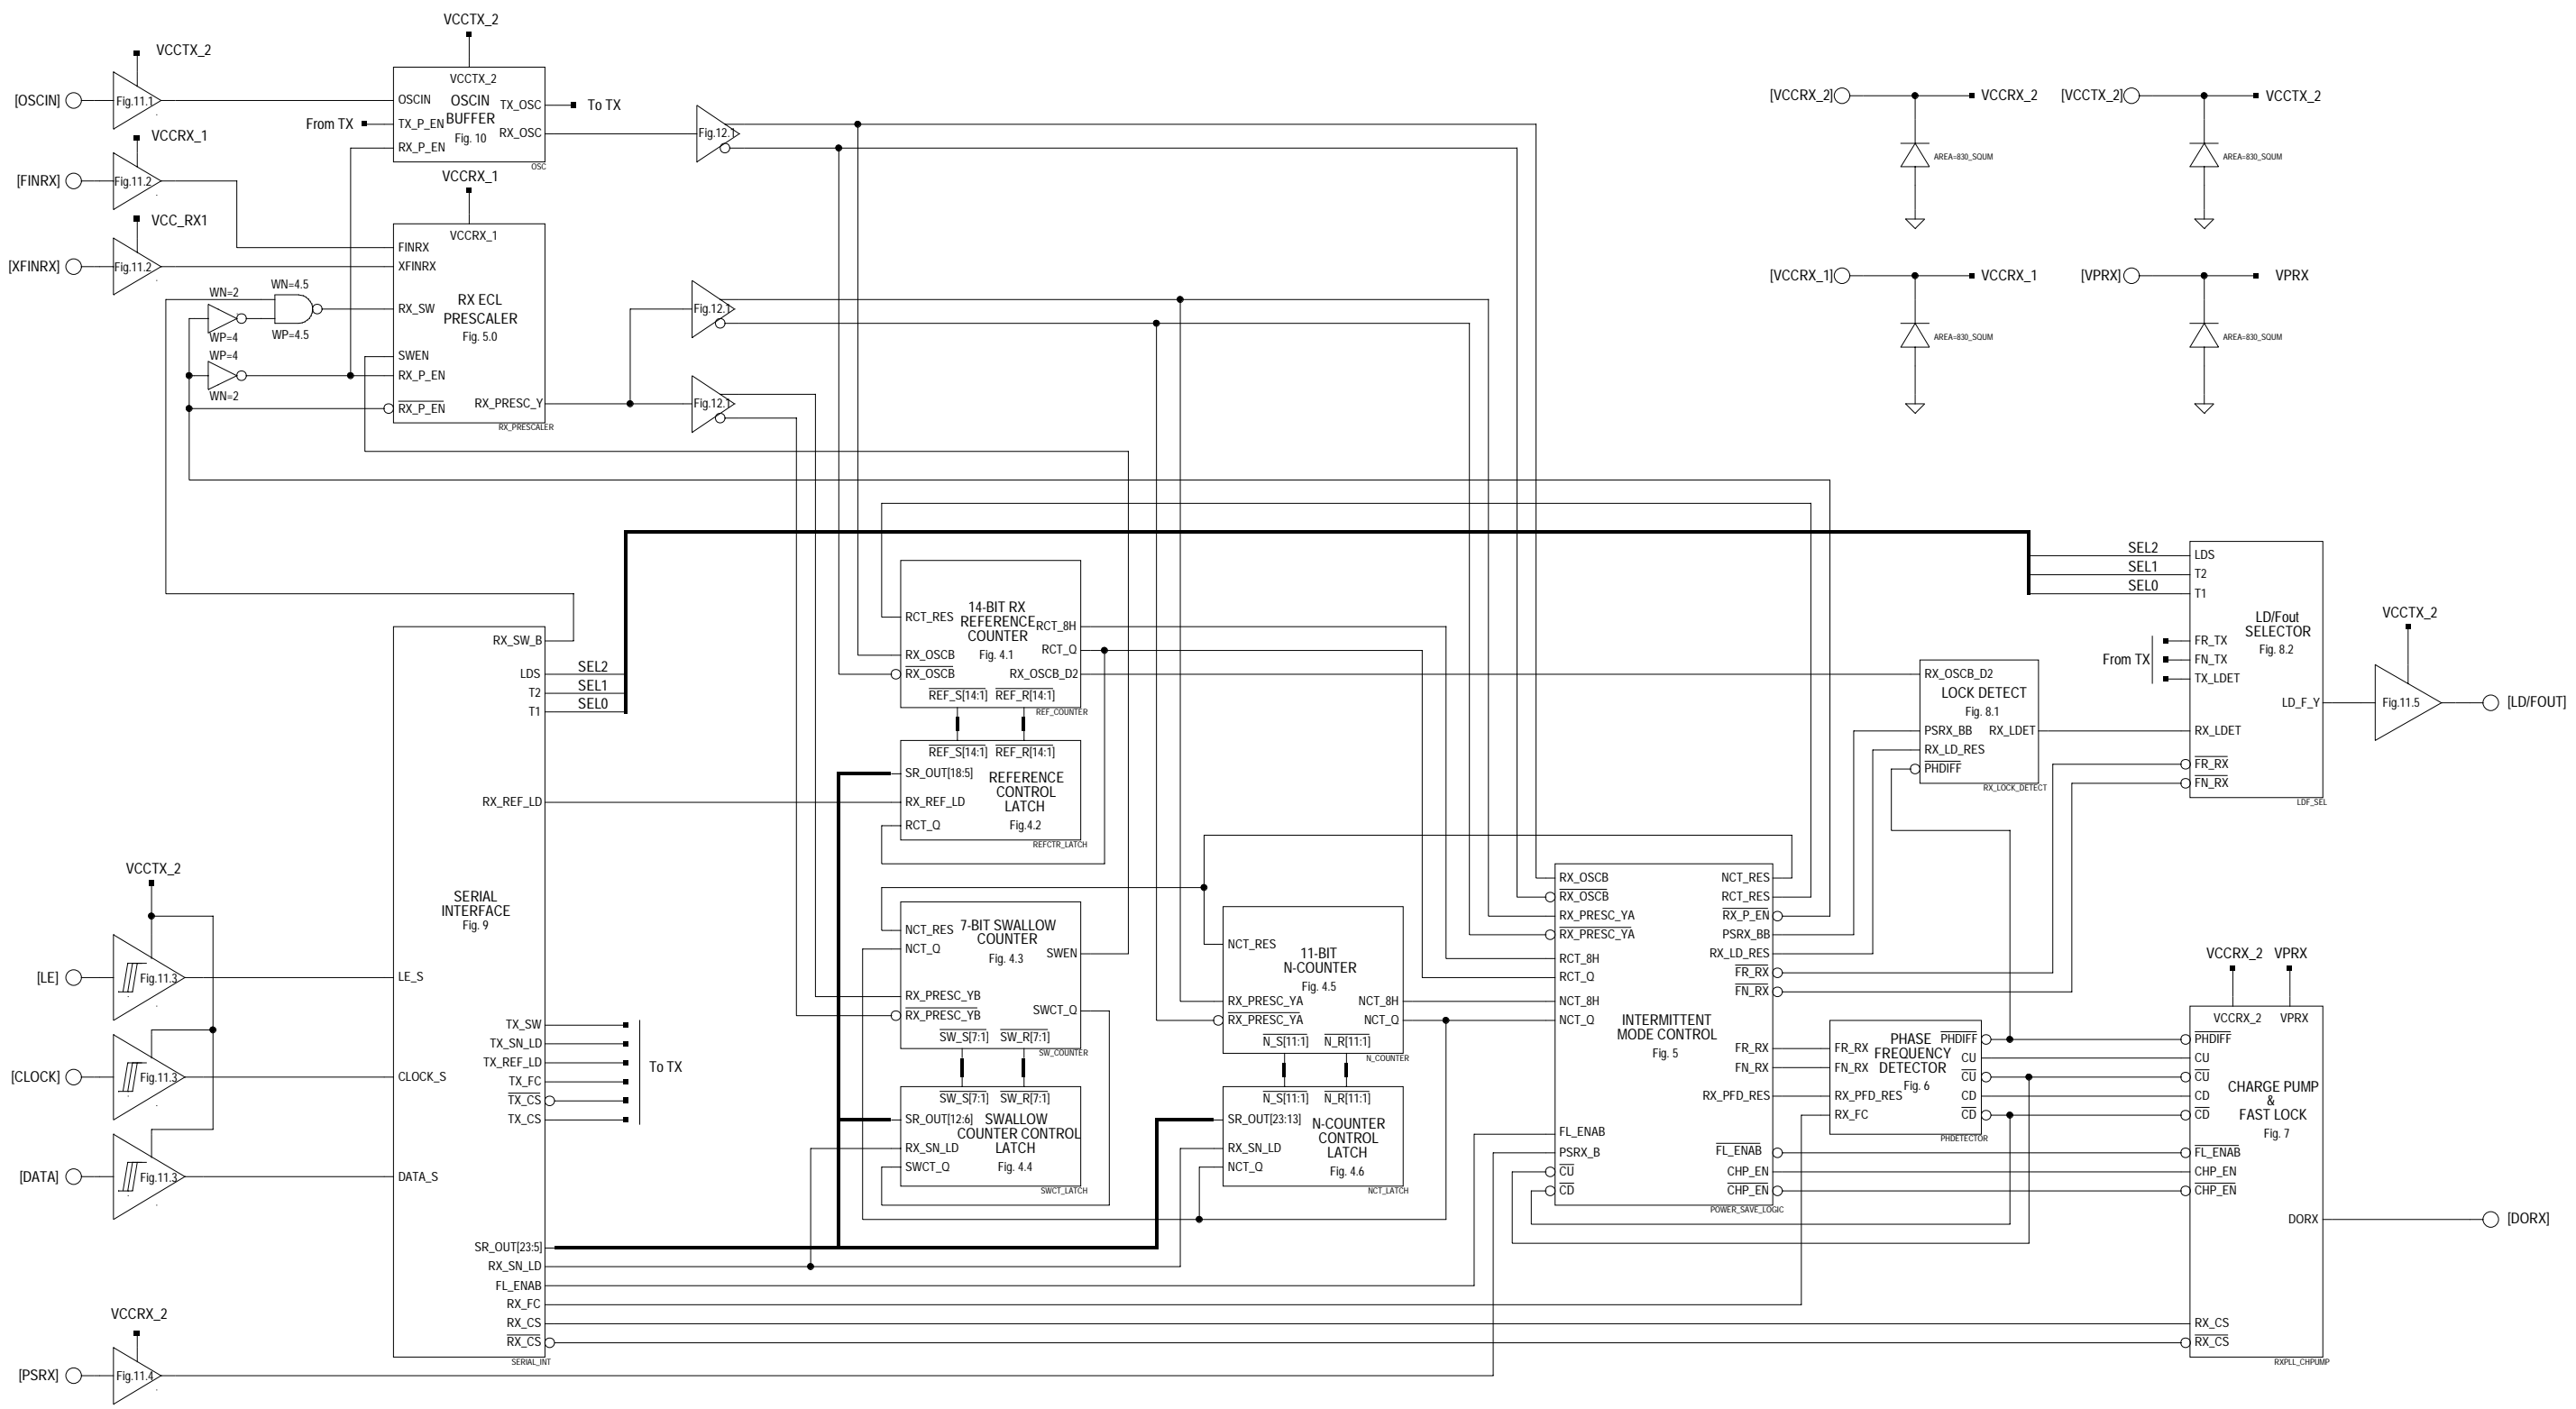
VCCTX_2
VCCTX_2
[OSCIN]
Fig.11.1
VCCTX_2
OSCIN
OSCIN BUFFER
Fig. 10
TX_OSC
To TX
From TX
TX_P_EN
RX_P_EN
RX_OSC
OSC
Fig.12.1
VCCRX_1
[FINRX]
Fig.11.2
VCCRX_1
VCC_RX1
VCCRX_1
FINRX
[XFINRX]
Fig.11.2
XFINRX
WN=2
WN=4.5
RX_SW
RX ECL PRESCALER
Fig. 5.0
WP=4
WP=4.5
WP=4
SWEN
RX_P_EN
WN=2
$\overline{RX\_P\_EN}$
RX_PRESC_Y
RX_PRESCALER
Fig.12.1
Fig.12.1

[VCCRX_2]
VCCRX_2
AREA=830_SQUM
[VCCTX_2]
VCCTX_2
AREA=830_SQUM
[VCCRX_1]
VCCRX_1
AREA=830_SQUM
[VPRX]
VPRX
AREA=830_SQUM

RCT_RES
14-BIT RX REFERENCE COUNTER
Fig. 4.1
RCT_8H
RCT_Q
RX_OSCB
$\overline{RX\_OSCB}$
RX_OSCB_D2
$\overline{REF\_S[14:1]}$
$\overline{REF\_R[14:1]}$
REF_COUNTER
$\overline{REF\_S[14:1]}$
$\overline{REF\_R[14:1]}$
SR_OUT[18:5]
REFERENCE CONTROL LATCH
RX_REF_LD
RCT_Q
Fig.4.2
REFCTR_LATCH

RX_SW_B
LDS
SEL2
T2
SEL1
T1
SEL0
RX_REF_LD

SEL2
SEL1
SEL0
LDS
T2
T1
LD/Fout SELECTOR
Fig. 8.2
FR_TX
From TX
FN_TX
TX_LDET
VCCTX_2
LD_F_Y
Fig.11.5
[LD/FOUT]
RX_OSCB_D2
LOCK DETECT
Fig. 8.1
PSRX_BB
RX_LDET
RX_LD_RES
$\overline{PHDIFF}$
RX_LOCK_DETECT
RX_LDET
$\overline{FR\_RX}$
$\overline{FN\_RX}$
LDF_SEL

VCCTX_2
SERIAL INTERFACE
Fig. 9
[LE]
Fig.11.3
LE_S
[CLOCK]
Fig.11.3
CLOCK_S
[DATA]
Fig.11.3
DATA_S

NCT_RES
7-BIT SWALLOW COUNTER
Fig. 4.3
NCT_Q
SWEN
RX_PRESC_YB
SWCT_Q
$\overline{RX\_PRESC\_YB}$
$\overline{SW\_S[7:1]}$
$\overline{SW\_R[7:1]}$
SW_COUNTER
$\overline{SW\_S[7:1]}$
$\overline{SW\_R[7:1]}$
SR_OUT[12:6]
SWALLOW COUNTER CONTROL LATCH
RX_SN_LD
SWCT_Q
Fig. 4.4
SWCT_LATCH

TX_SW
TX_SN_LD
TX_REF_LD
TX_FC
$\overline{TX\_CS}$
TX_CS
To TX

NCT_RES
11-BIT N-COUNTER
Fig. 4.5
RX_PRESC_YA
NCT_8H
$\overline{RX\_PRESC\_YA}$
NCT_Q
$\overline{N\_S[11:1]}$
$\overline{N\_R[11:1]}$
N_COUNTER
$\overline{N\_S[11:1]}$
$\overline{N\_R[11:1]}$
SR_OUT[23:13]
N-COUNTER CONTROL LATCH
RX_SN_LD
NCT_Q
Fig. 4.6
NCT_LATCH

RX_OSCB
NCT_RES
$\overline{RX\_OSCB}$
RCT_RES
RX_PRESC_YA
$\overline{RX\_P\_EN}$
$\overline{RX\_PRESC\_YA}$
PSRX_BB
RX_LD_RES
RCT_8H
$\overline{FR\_RX}$
RCT_Q
$\overline{FN\_RX}$
NCT_8H
NCT_Q
INTERMITTENT MODE CONTROL
Fig. 5
FR_RX
FN_RX
RX_PFD_RES
FL_ENAB
PSRX_B
$\overline{FL\_ENAB}$
$\overline{CU}$
CHP_EN
$\overline{CD}$
$\overline{CHP\_EN}$
POWER_SAVE_LOGIC

FR_RX
PHASE FREQUENCY DETECTOR
Fig. 6
$\overline{PHDIFF}$
FN_RX
CU
RX_PFD_RES
$\overline{CU}$
CD
RX_FC
$\overline{CD}$
PHDETECTOR

VCCRX_2
VPRX
VCCRX_2
VPRX
$\overline{PHDIFF}$
CU
$\overline{CU}$
CD
$\overline{CD}$
CHARGE PUMP & FAST LOCK
Fig. 7
$\overline{FL\_ENAB}$
CHP_EN
$\overline{CHP\_EN}$
DORX
[DORX]
RX_CS
$\overline{RX\_CS}$
RXPLL_CHPUMP

SR_OUT[23:5]
RX_SN_LD
FL_ENAB
RX_FC
RX_CS
$\overline{RX\_CS}$
SERIAL_INT
VCCRX_2
[PSRX]
Fig.11.4